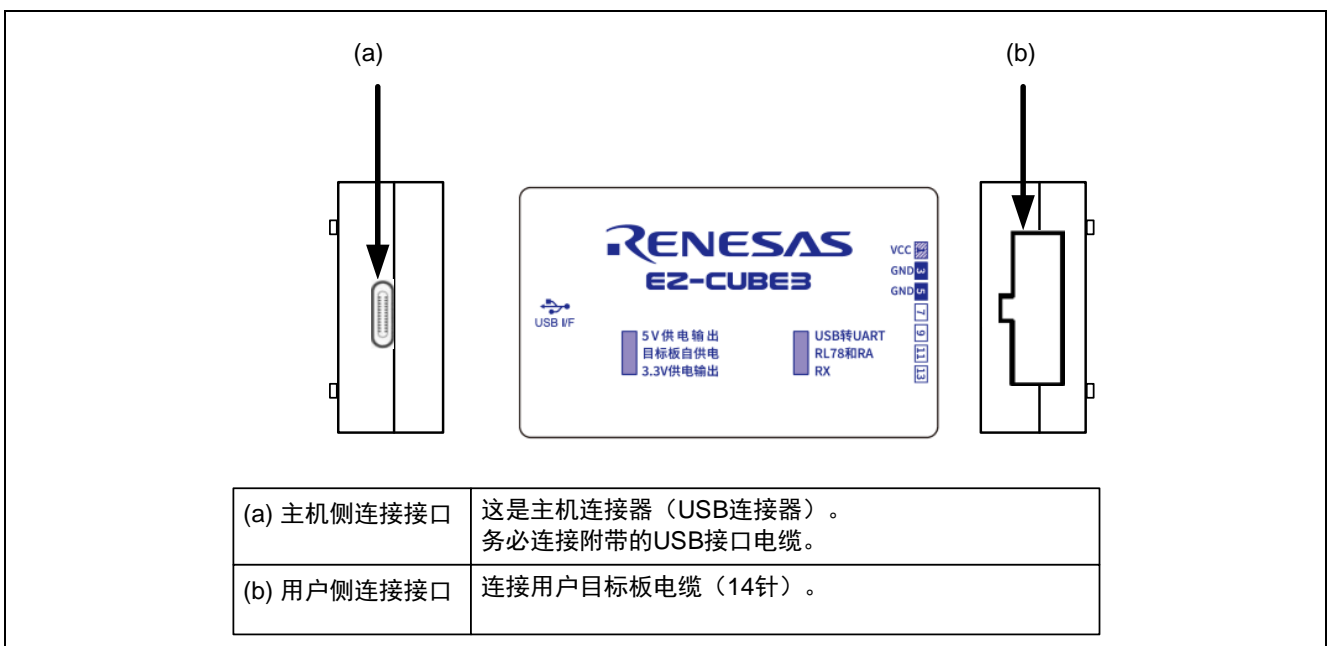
(a)

(b)

RENESAS
EZ-CUBE3

USB I/F

5 V 供 电 输 出
目标板自供电
3.3V供电输出

USB转UART
RL78和RA
RX

VCC 1
GND 3
GND 5
7
9
11
13

| (a) 主机侧连接接口 | 这是主机连接器（USB连接器）。<br>务必连接附带的USB接口电缆。 |
|---|---|
| (b) 用户侧连接接口 | 连接用户目标板电缆（14针）。 |